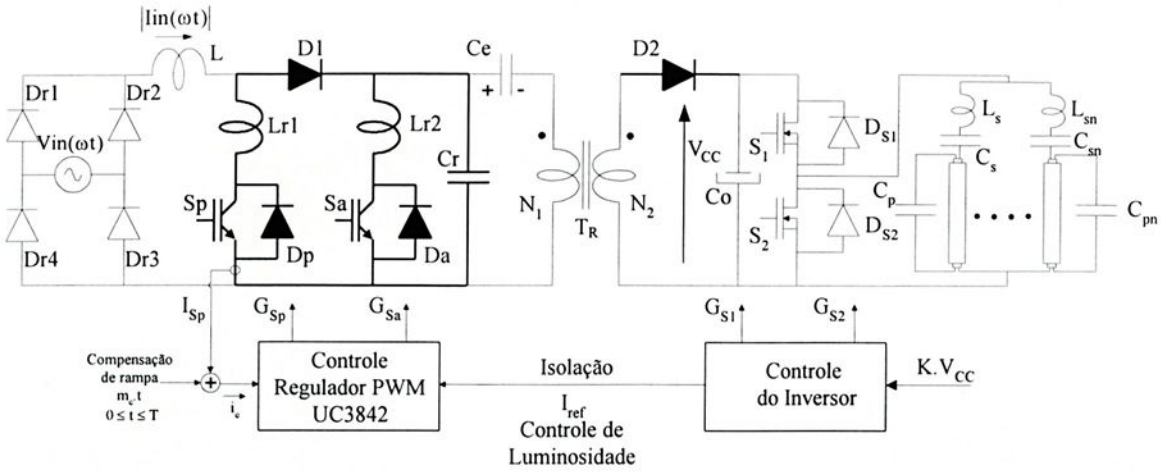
$|Iin(\omega t)|$

L

D1

Ce

+ -

D2

Dr1

Dr2

Vin(ωt)

Lr1

Lr2

Cr

$V_{CC}$

$S_1$

$D_{S1}$

$L_s$

$L_{sn}$

$C_s$

$C_{sn}$

$N_1$

$N_2$

$T_R$

Co

$C_p$

$C_{pn}$

Sp

Dp

Sa

Da

$S_2$

$D_{S2}$

Dr4

Dr3

$I_{Sp}$

$G_{Sp}$

$G_{Sa}$

$G_{S1}$

$G_{S2}$

Compensação de rampa $m_c.t$ $0 \leq t \leq T$

+

$i_c$

Controle Regulador PWM UC3842

Isolação

$I_{ref}$

Controle de Luminosidade

Controle do Inversor

$K.V_{CC}$